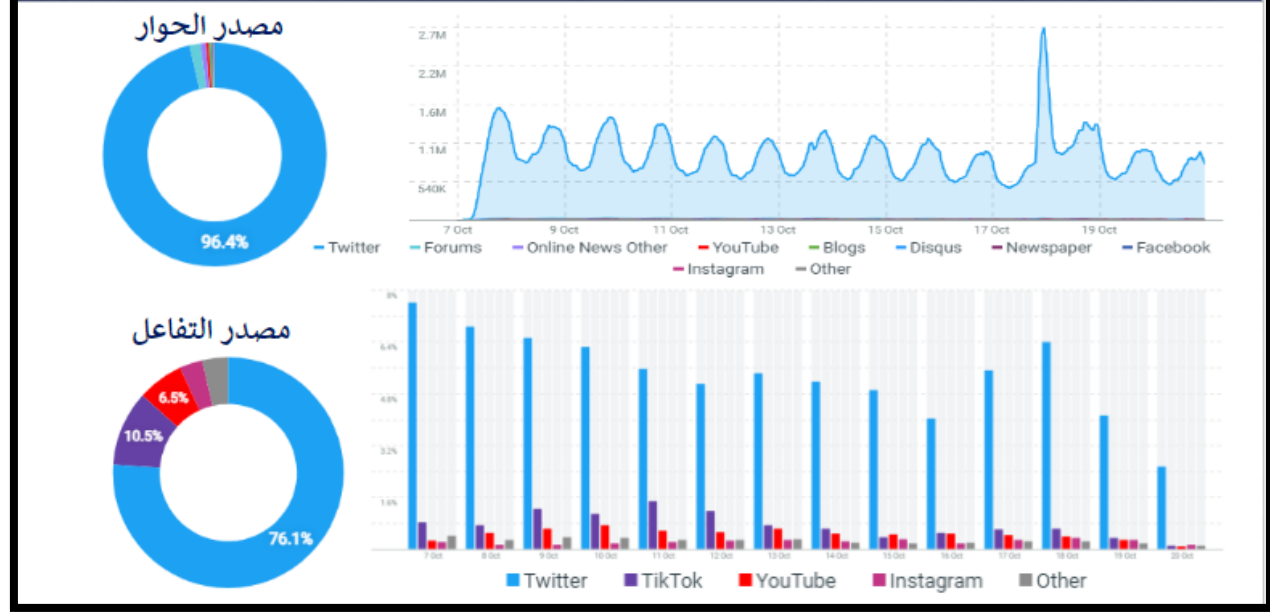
مصدر الحوار

96.4%

2.7M
2.2M
1.6M
1.1M
540K

7 Oct
9 Oct
11 Oct
13 Oct
15 Oct
17 Oct
19 Oct

Twitter Forums Online News Other YouTube Blogs Disqus Newspaper Facebook Instagram Other

مصدر التفاعل

6.5%
10.5%
76.1%

8M
6.4M
4.8M
3.2M
1.6M

7 Oct
8 Oct
9 Oct
10 Oct
11 Oct
12 Oct
13 Oct
14 Oct
15 Oct
16 Oct
17 Oct
18 Oct
19 Oct
20 Oct

Twitter TikTok YouTube Instagram Other